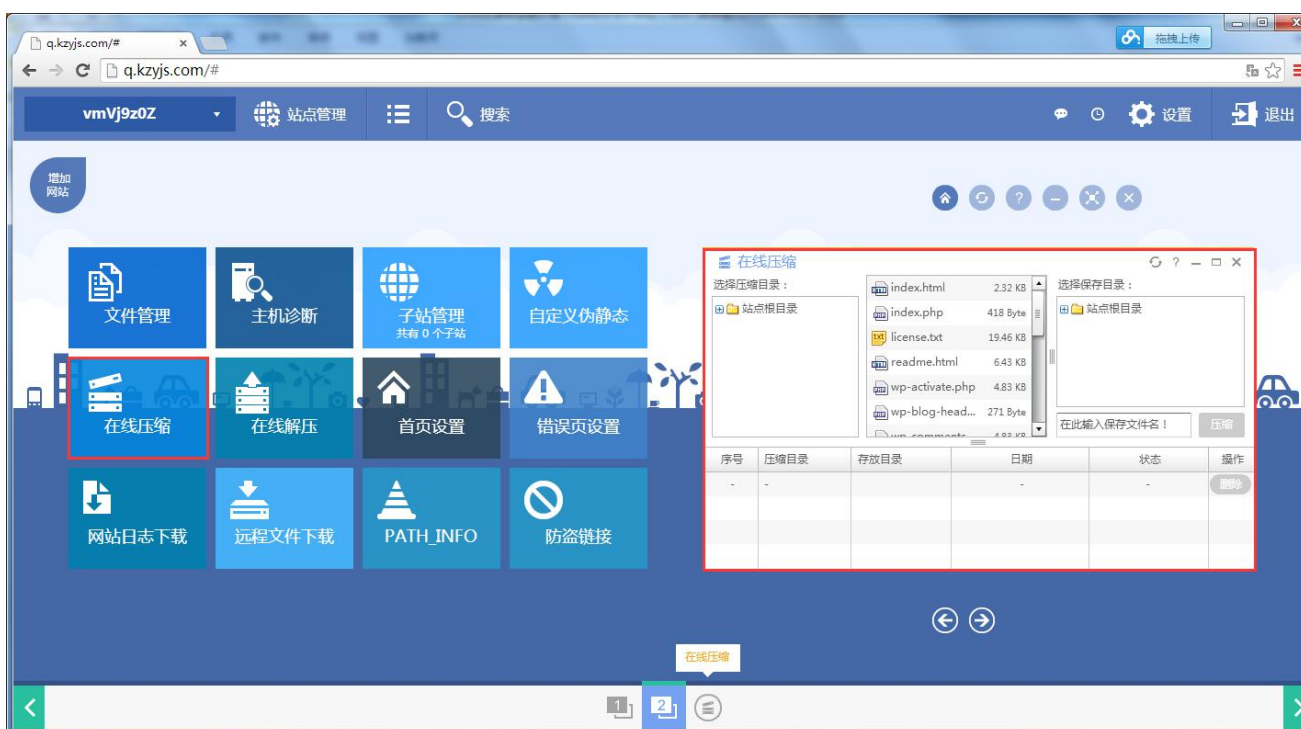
q.kzyjs.com/#

拖拽上传

q.kzyjs.com/#

vmVj9z0Z 站点管理 搜索 设置 退出

增加网站

文件管理 主机诊断 子站管理 共有 0 个子站 自定义伪静态

在线压缩 在线解压 首页设置 错误页设置

网站日志下载 远程文件下载 PATH_INFO 防盗链接

在线压缩

选择压缩目录：

站点根目录

index.html 2.32 KB
index.php 418 Byte
license.txt 19.46 KB
readme.html 6.43 KB
wp-activate.php 4.83 KB
wp-blog-head... 271 Byte

选择保存目录：

站点根目录

在此输入保存文件名！ 压缩

| 序号 | 压缩目录 | 存放目录 | 日期 | 状态 | 操作 |
|---|---|---|---|---|---|
| - | - |  | - | - | 删除 |

在线压缩

1 2